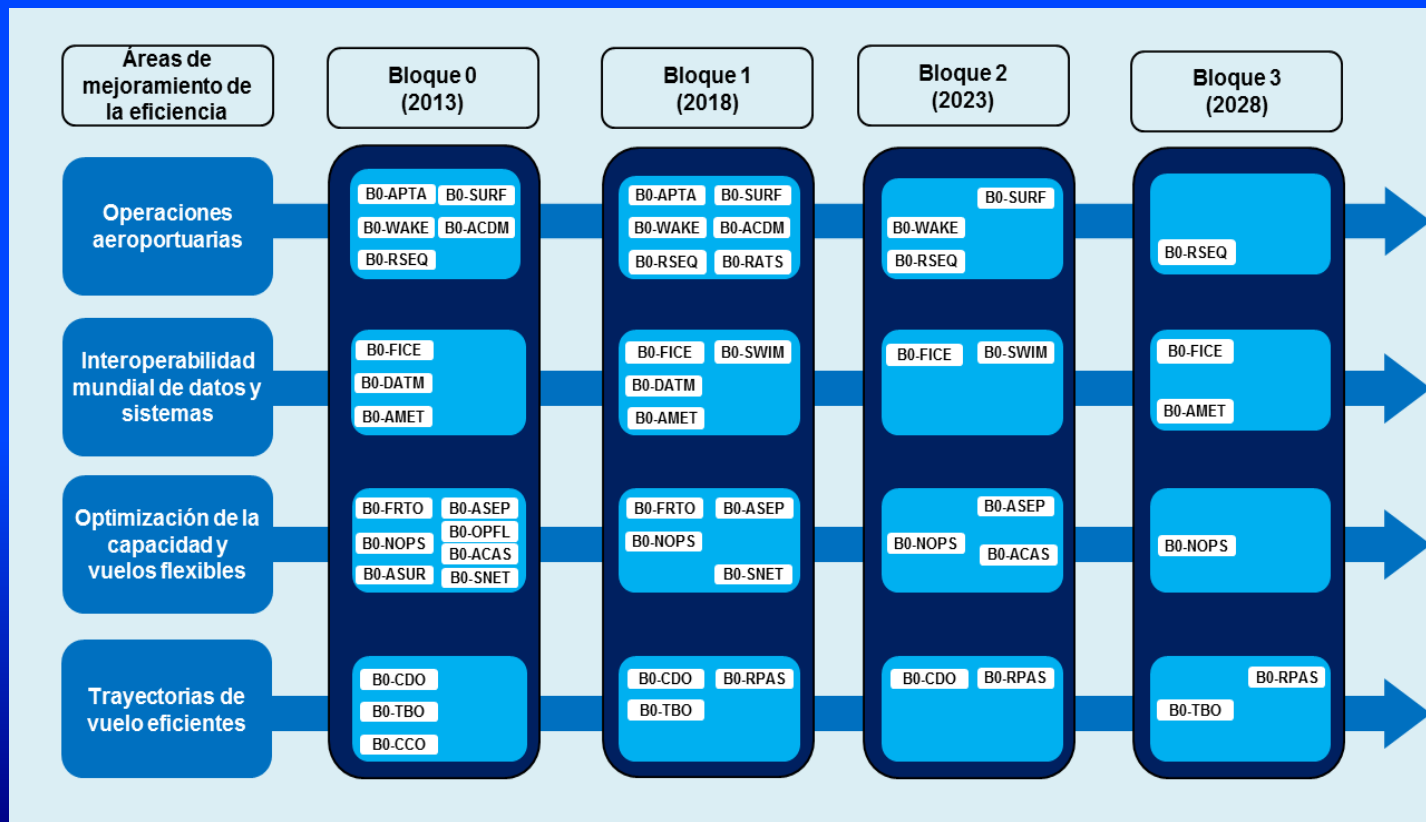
| Áreas de mejoramiento de la eficiencia | Bloque 0 (2013) | Bloque 1 (2018) | Bloque 2 (2023) | Bloque 3 (2028) |
|---|---|---|---|---|
| Operaciones aeroportuarias | B0-APTA B0-SURF B0-WAKE B0-ACDM B0-RSEQ | B0-APTA B0-SURF B0-WAKE B0-ACDM B0-RSEQ B0-RATS | B0-SURF B0-WAKE B0-RSEQ | B0-RSEQ |
| Interoperabilidad mundial de datos y sistemas | B0-FICE B0-DATM B0-AMET | B0-FICE B0-SWIM B0-DATM B0-AMET | B0-FICE B0-SWIM | B0-FICE B0-AMET |
| Optimización de la capacidad y vuelos flexibles | B0-FRTO B0-ASEP B0-OPFL B0-NOPS B0-ACAS B0-ASUR B0-SNET | B0-FRTO B0-ASEP B0-NOPS B0-SNET | B0-ASEP B0-NOPS B0-ACAS | B0-NOPS |
| Trayectorias de vuelo eficientes | B0-CDO B0-TBO B0-CCO | B0-CDO B0-RPAS B0-TBO | B0-CDO B0-RPAS | B0-RPAS B0-TBO |